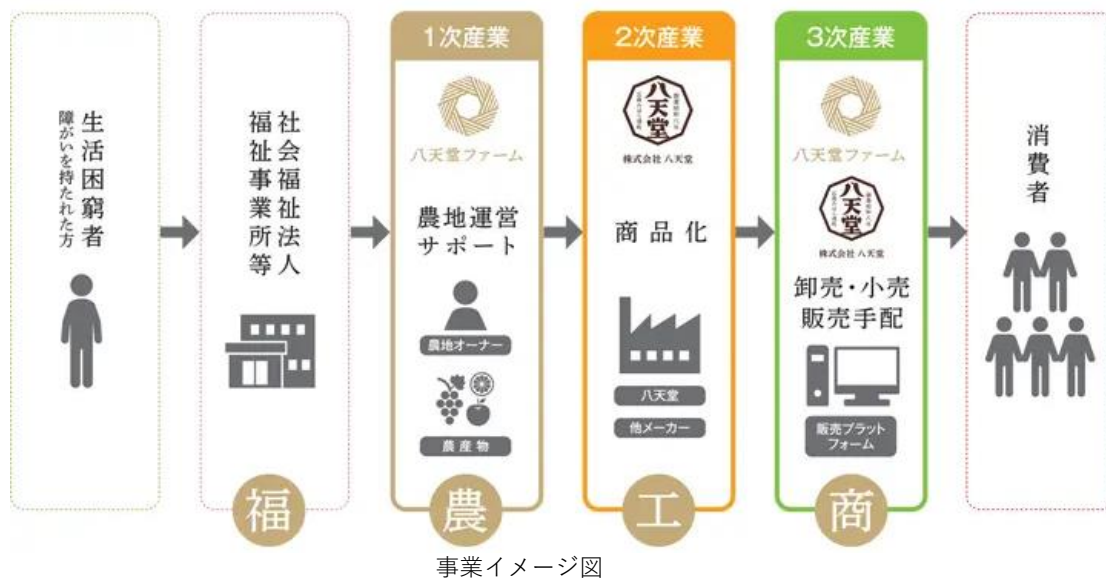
生活困窮者
障がいを持たれた方

社会福祉法人
福祉事業所等

福

1次産業
八天堂ファーム
農地運営サポート
農地オーナー
農産物

農

2次産業
八天堂
株式会社 八天堂
商品化
八天堂
他メーカー

工

3次産業
八天堂ファーム
八天堂
株式会社 八天堂
卸売・小売
販売手配
販売プラットフォーム

商

消費者

事業イメージ図